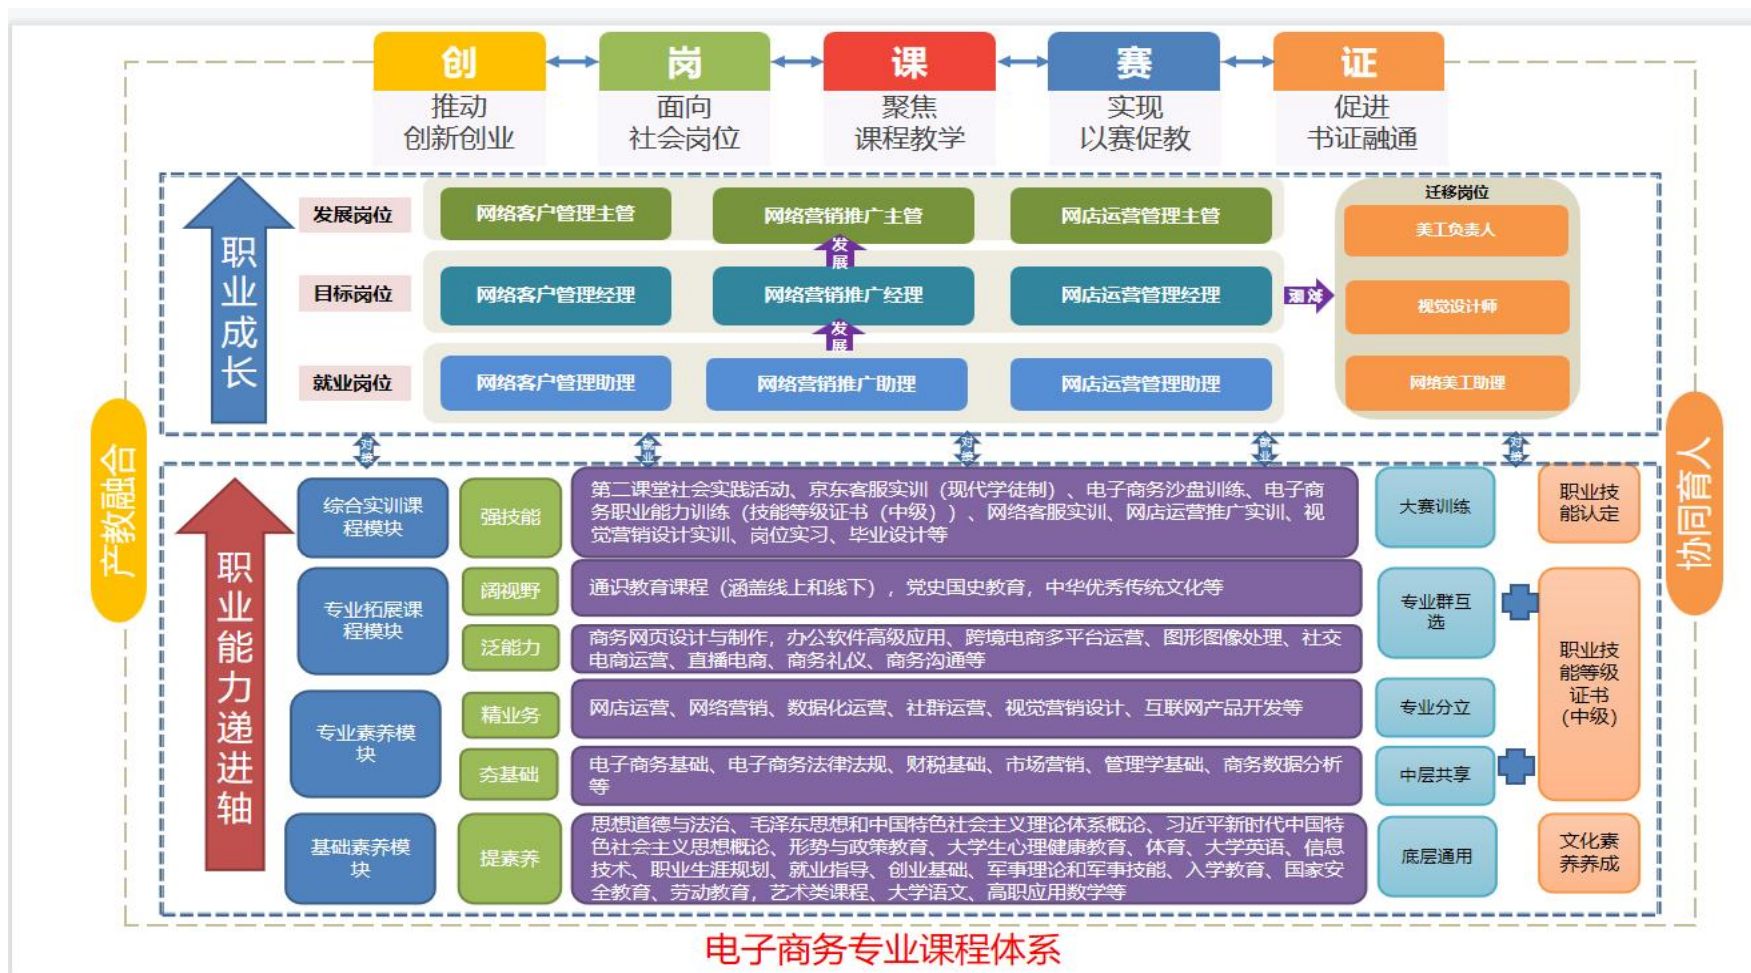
创
推动
创新创业

岗
面向
社会岗位

课
聚焦
课程教学

赛
实现
以赛促教

证
促进
书证融通

产教融合

职业成长

发展岗位
网络客户管理主管
网络营销推广主管
网店运营管理主管

发展

目标岗位
网络客户管理经理
网络营销推广经理
网店运营管理经理

发展

就业岗位
网络客户管理助理
网络营销推广助理
网店运营管理助理

迁移

迁移岗位
美工负责人
视觉设计师
网络美工助理

协同育人

对接 对接 对接 对接 对接

职业能力递进轴

综合实训课程模块
强技能
第二课堂社会实践活动、京东客服实训（现代学徒制）、电子商务沙盘训练、电子商务职业能力训练（技能等级证书（中级））、网络客服实训、网店运营推广实训、视觉营销设计实训、岗位实习、毕业设计等
大赛训练
职业技能认定

专业拓展课程模块
阔视野
通识教育课程（涵盖线上和线下），党史国史教育，中华优秀传统文化等
泛能力
商务网页设计与制作、办公软件高级应用、跨境电商多平台运营、图形图像处理、社交电商运营、直播电商、商务礼仪、商务沟通等
专业群互选

专业素养模块
精业务
网店运营、网络营销、数据化运营、社群运营、视觉营销设计、互联网产品开发等
专业分立
夯基础
电子商务基础、电子商务法律法规、财税基础、市场营销、管理学基础、商务数据分析等
中层共享
职业技能等级证书（中级）

基础素养模块
提素养
思想道德与法治、毛泽东思想和中国特色社会主义理论体系概论、习近平新时代中国特色社会主义思想概论、形势与政策教育、大学生心理健康教育、体育、大学英语、信息技术、职业生涯规划、就业指导、创业基础、军事理论和军事技能、入学教育、国家安全教育、劳动教育，艺术类课程、大学语文、高职应用数学等
底层通用
文化素养养成

电子商务专业课程体系